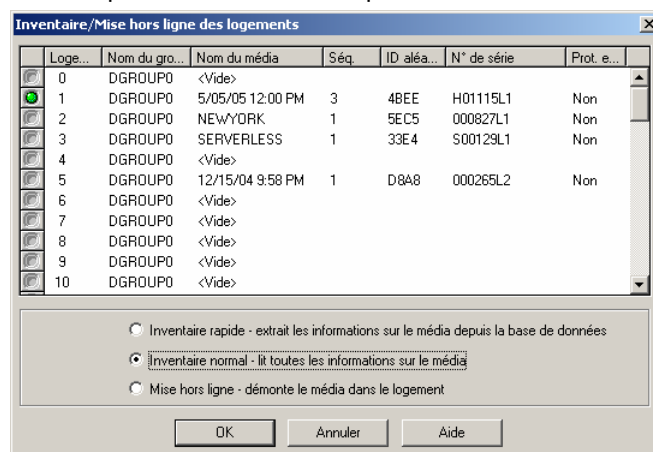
Inventaire/Mise hors ligne des logements

| | Loge... | Nom du gro... | Nom du média | Séq. | ID aléa... | N° de série | Prot. e... |
|---|---|---|---|---|---|---|---|
| | 0 | DGROUP0 | <Vide> | | | | |
| | 1 | DGROUP0 | 5/05/05 12:00 PM | 3 | 4BEE | H01115L1 | Non |
| | 2 | DGROUP0 | NEWYORK | 1 | 5EC5 | 000827L1 | Non |
| | 3 | DGROUP0 | SERVERLESS | 1 | 33E4 | S00129L1 | Non |
| | 4 | DGROUP0 | <Vide> | | | | |
| | 5 | DGROUP0 | 12/15/04 9:58 PM | 1 | D8A8 | 000265L2 | Non |
| | 6 | DGROUP0 | <Vide> | | | | |
| | 7 | DGROUP0 | <Vide> | | | | |
| | 8 | DGROUP0 | <Vide> | | | | |
| | 9 | DGROUP0 | <Vide> | | | | |
| | 10 | DGROUP0 | <Vide> | | | | |

Inventaire rapide - extrait les informations sur le média depuis la base de données

Inventaire normal - lit toutes les informations sur le média

Mise hors ligne - démonte le média dans le logement

OK Annuler Aide